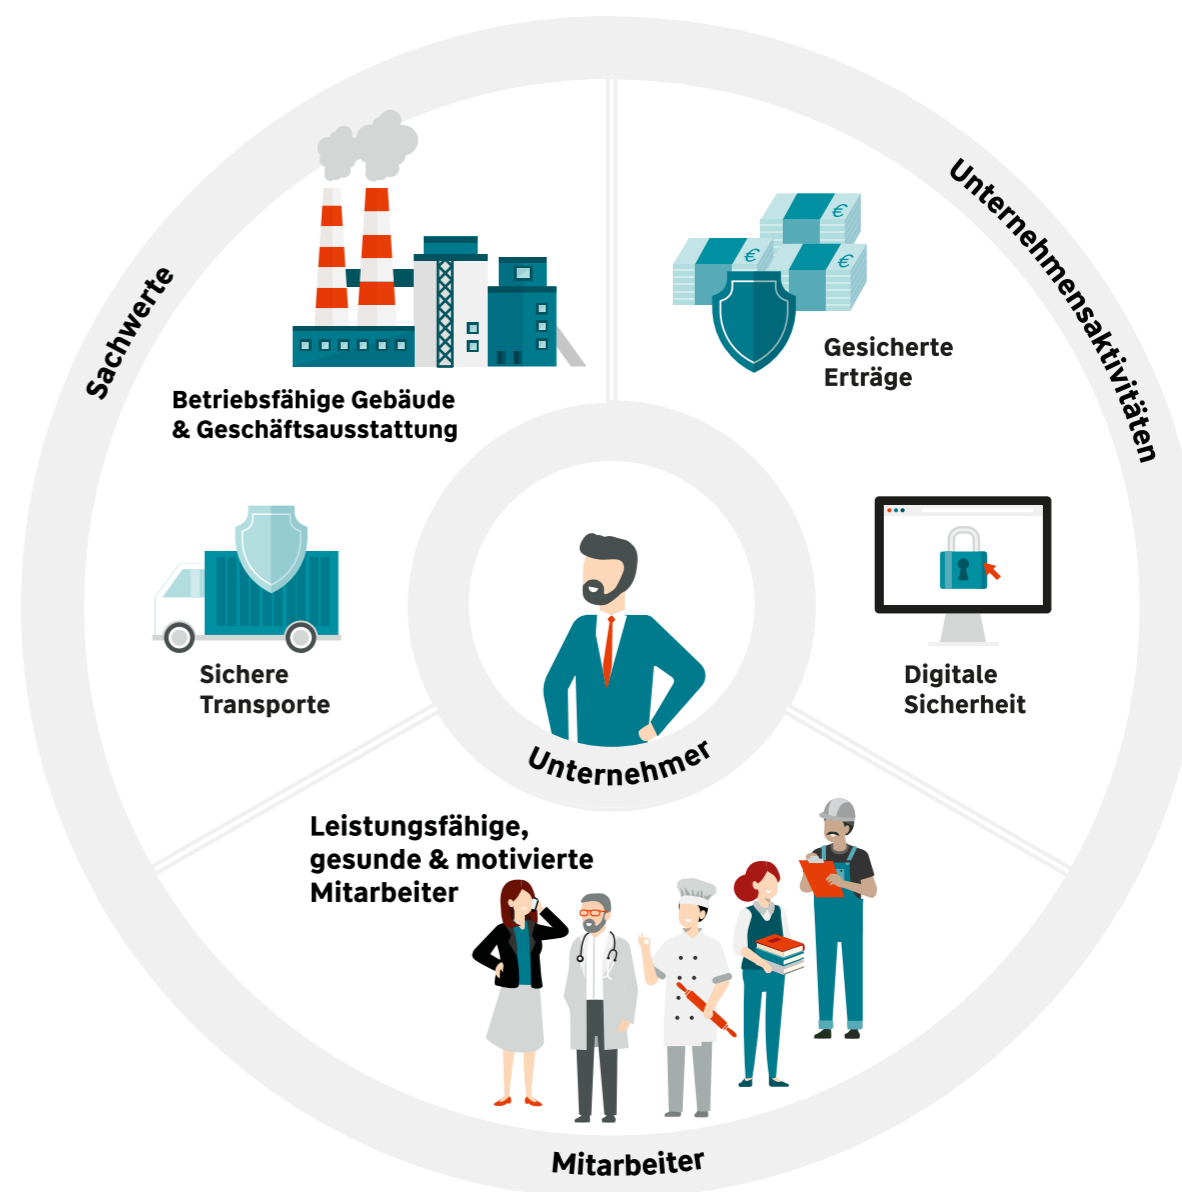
Sachwerte

Unternehmensaktivitäten

Betriebsfähige Gebäude & Geschäftsausstattung

€

€

€

Gesicherte Erträge

Sichere Transporte

Digitale Sicherheit

Unternehmer

Leistungsfähige, gesunde & motivierte Mitarbeiter

Mitarbeiter